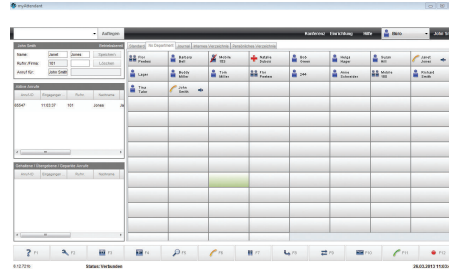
myAttendant

Auflegen

Konferenz Einrichtung Hilfe Mein John S

John Smith
Name: Janet Jones
Rufnr./Firma: 101
Anruf für: John Smith

Aktive Anrufe
Anrufzt Eingegangen Rufnr. Name
00:47 11:03:37 101 Janet Jones

Gehalten / Weitergeleitet / Geparkte Anrufe
Anrufzt Eingegangen Rufnr. Name

Standard | Mein Departement | Intern | Abteilungs Verzeichnis | Persönliches Verzeichnis

Fax Pending
Barbara Bell
Michelle 202
Natalie Dubois
Bob Green
Helga Hägen
Susan 400
Janet Jones
Lager
Buddy Miller
Tom Miller
Fax Pending
244
Anne Schneider
Mobile 300
Michael Smith
Tina Tabs
John Smith

F1 F2 F3 F4 F5 F6 F7 F8 F9 F10 F11 F12

6.12.7215 Status: Verbunden 28.03.2013 11:03